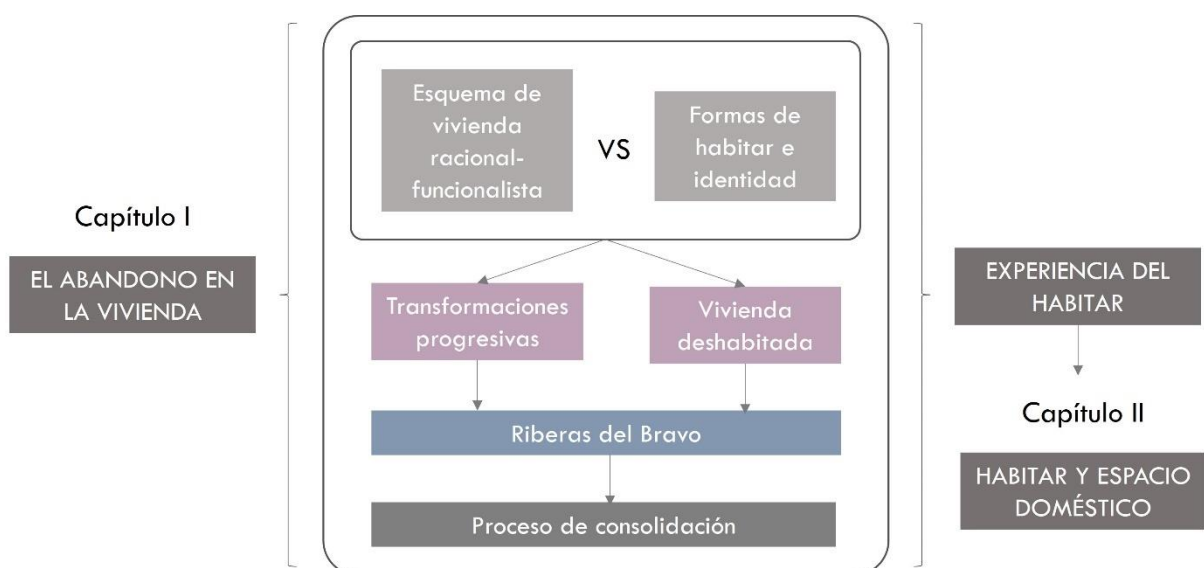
Capítulo I

EL ABANDONO EN LA VIVIENDA

Esquema de vivienda racional-funcionalista

VS

Formas de habitar e identidad

Transformaciones progresivas

Vivienda deshabitada

Riberas del Bravo

Proceso de consolidación

EXPERIENCIA DEL HABITAR

Capítulo II

HABITAR Y ESPACIO DOMÉSTICO